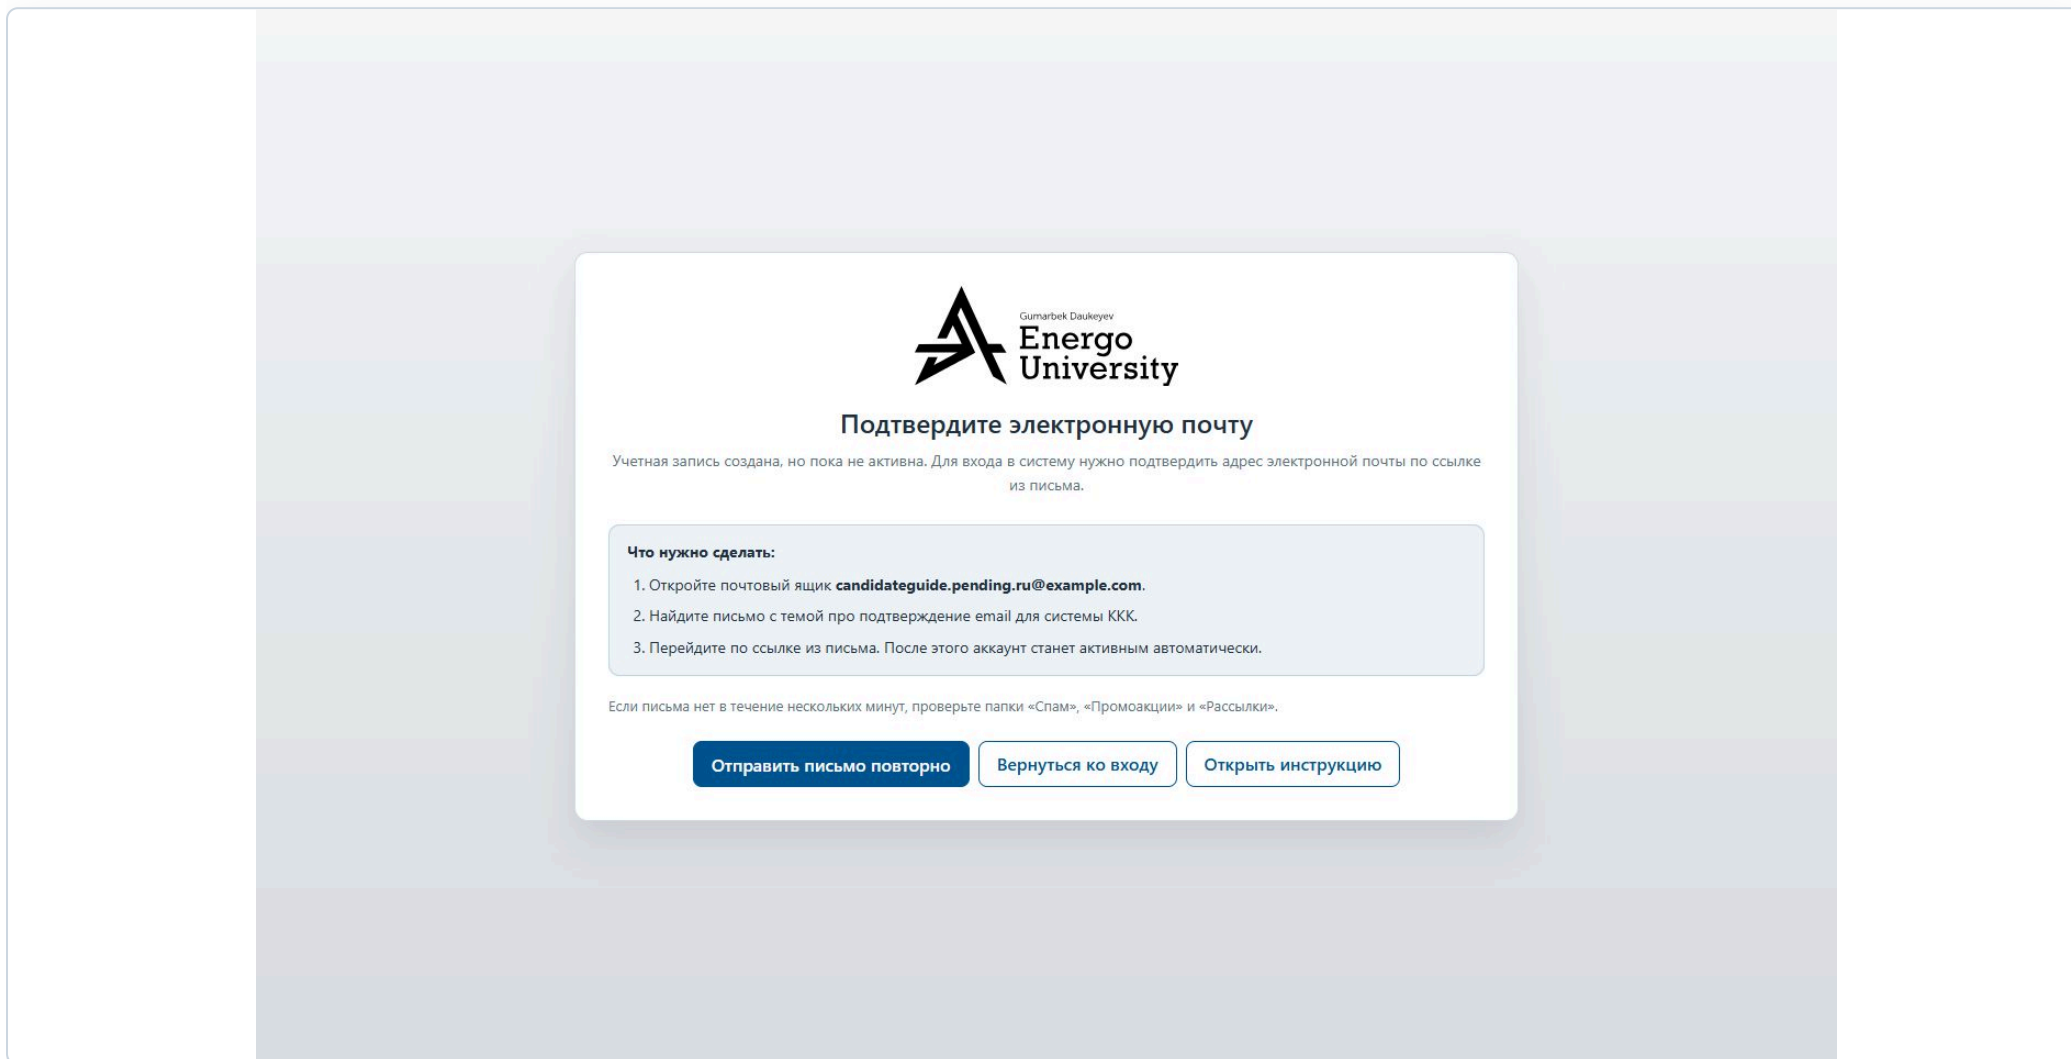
Gumarbek Daukeyev
Energo
University

Подтвердите электронную почту

Учетная запись создана, но пока не активна. Для входа в систему нужно подтвердить адрес электронной почты по ссылке из письма.

Что нужно сделать:

1. Откройте почтовый ящик candidateguide.pending.ru@example.com.
2. Найдите письмо с темой про подтверждение email для системы ККК.
3. Перейдите по ссылке из письма. После этого аккаунт станет активным автоматически.

Если письма нет в течение нескольких минут, проверьте папки «Спам», «Промоакции» и «Рассылки».

Отправить письмо повторно
Вернуться ко входу
Открыть инструкцию